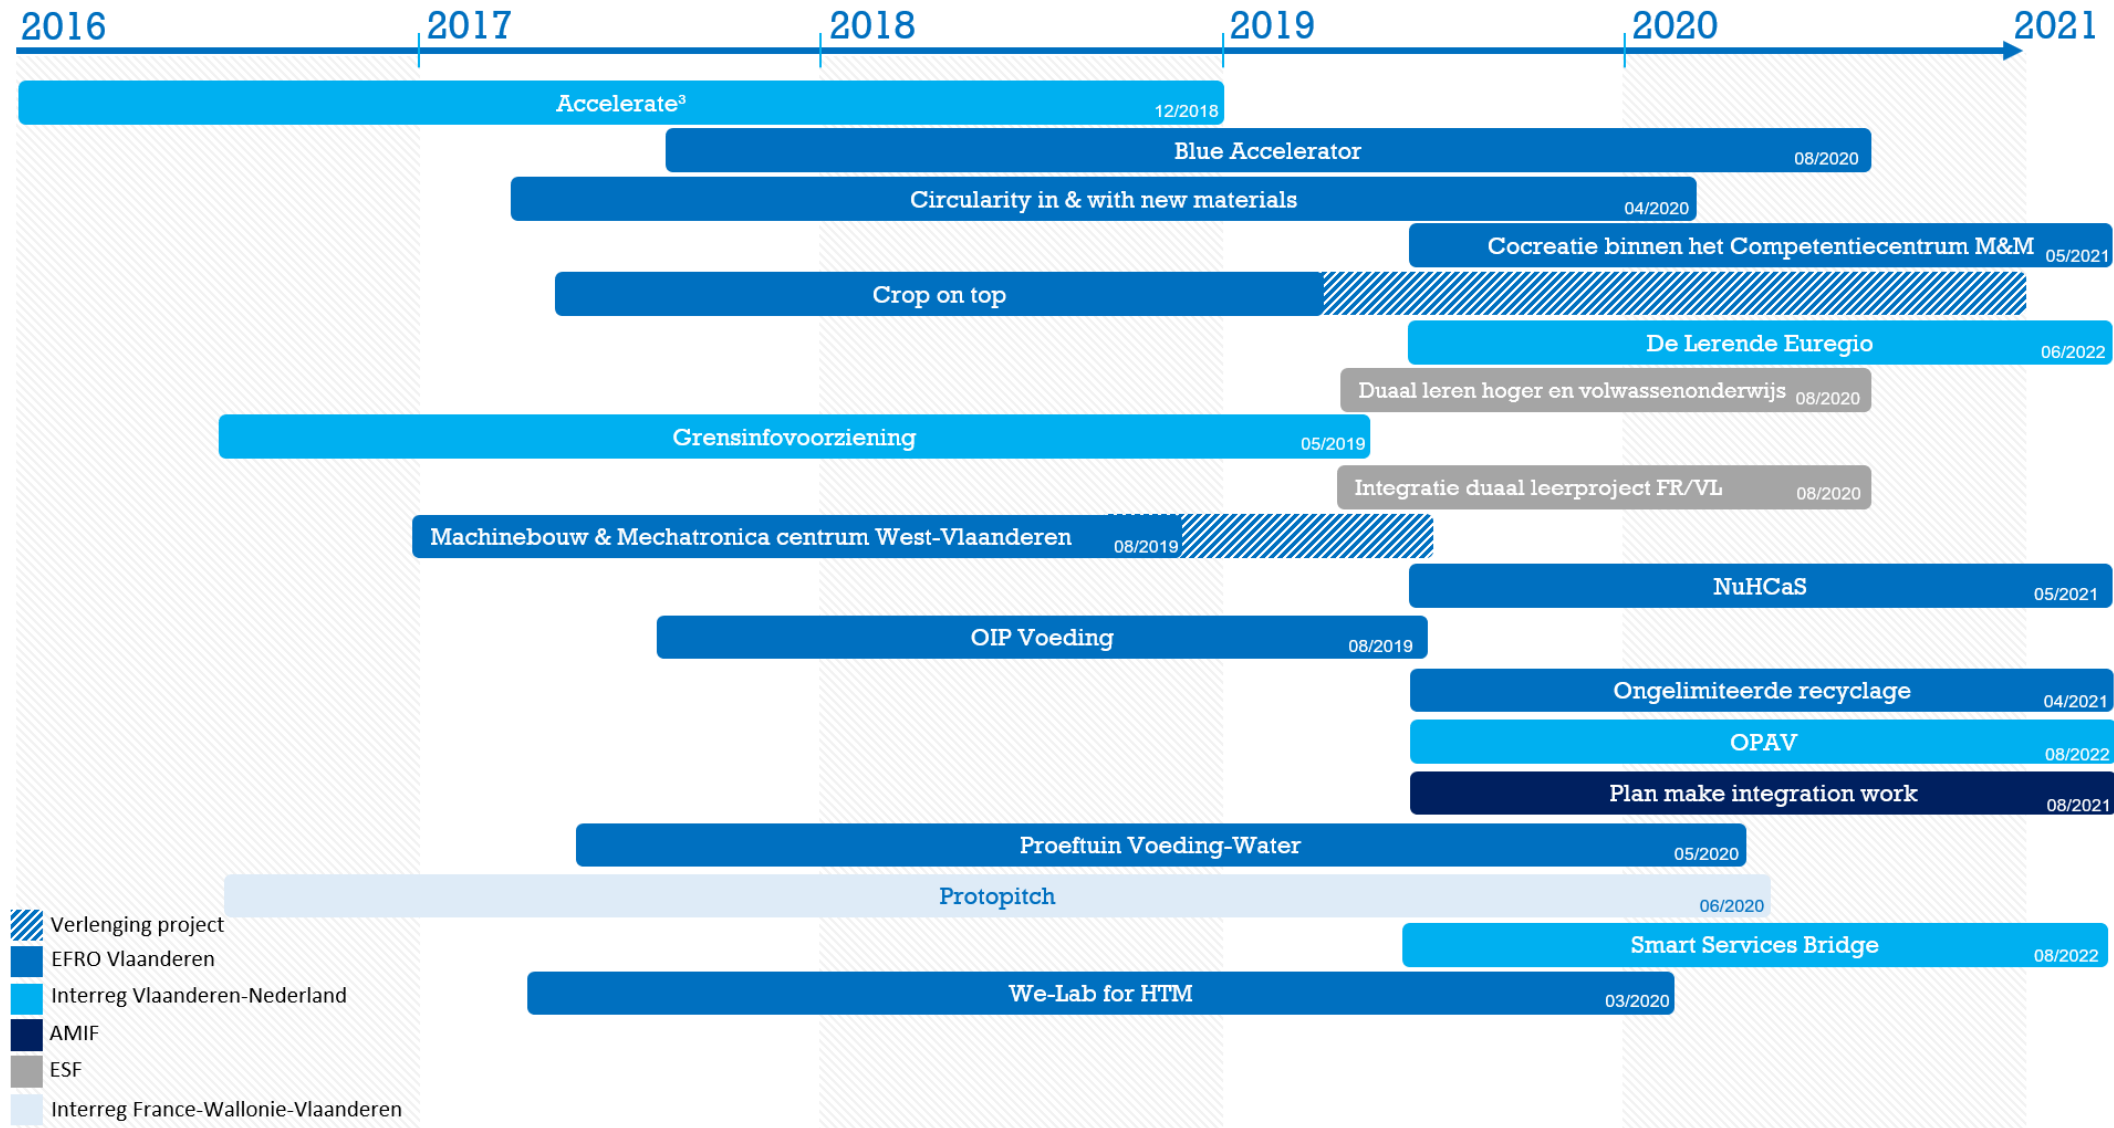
2016 2017 2018 2019 2020 2021

Accelerate³ 12/2018

Blue Accelerator 08/2020

Circularity in & with new materials 04/2020

Cocreatie binnen het Competentiecentrum M&M 05/2021

Crop on top

De Lerende Euregio 06/2022

Duaal leren hoger en volwassenonderwijs 08/2020

Grensinfovoorziening 05/2019

Integratie duaal leerproject FR/VL 08/2020

Machinebouw & Mechatronica centrum West-Vlaanderen 08/2019

NuHCaS 05/2021

OIP Voeding 08/2019

Ongelimiteerde recyclage 04/2021

OPAV 08/2022

Plan make integration work 08/2021

Proeftuin Voeding-Water 05/2020

Protopitch 06/2020

Smart Services Bridge 08/2022

We-Lab for HTM 03/2020

Verlenging project
EFRO Vlaanderen
Interreg Vlaanderen-Nederland
AMIF
ESF
Interreg France-Wallonie-Vlaanderen